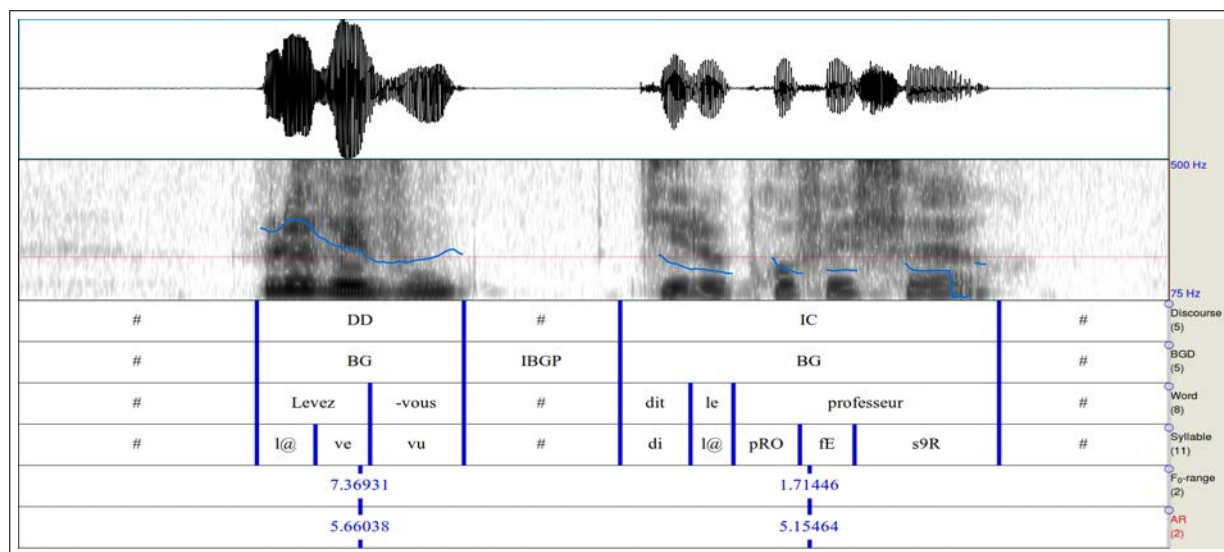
500 Hz

75 Hz

| # | DD | # | IC | # | Discourse (5) |
|---|---|---|---|---|---|
| # | BG | IBGP | BG | # | BGD (5) |

| # | Levez | -vous | # | dit | le | professeur | # | Word (8) |
|---|---|---|---|---|---|---|---|---|

| # | l@ | ve | vu | # | di | l@ | pRO | fE | s9R | # | Syllable (11) |
|---|---|---|---|---|---|---|---|---|---|---|---|

7.36931 1.71446 $F_0$-range (2)

5.66038 5.15464 AR (2)